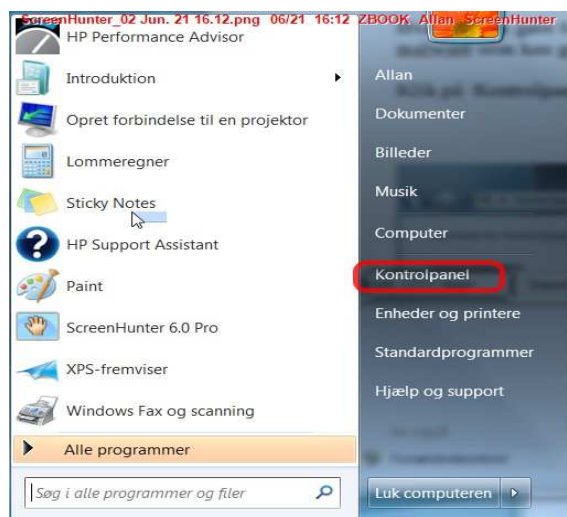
ScreenHunter_02 Jun. 21 16.12.png 06/21 16:12 ZBOOK Allan ScreenHunter

HP Performance Advisor

Introduktion

Opret forbindelse til en projektor

Lommeregner

Sticky Notes

HP Support Assistant

Paint

ScreenHunter 6.0 Pro

XPS-fremviser

Windows Fax og scanning

Alle programmer

Søg i alle programmer og filer

Allan

Dokumenter

Billeder

Musik

Computer

Kontrolpanel

Enheder og printere

Standardprogrammer

Hjælp og support

Luk computeren